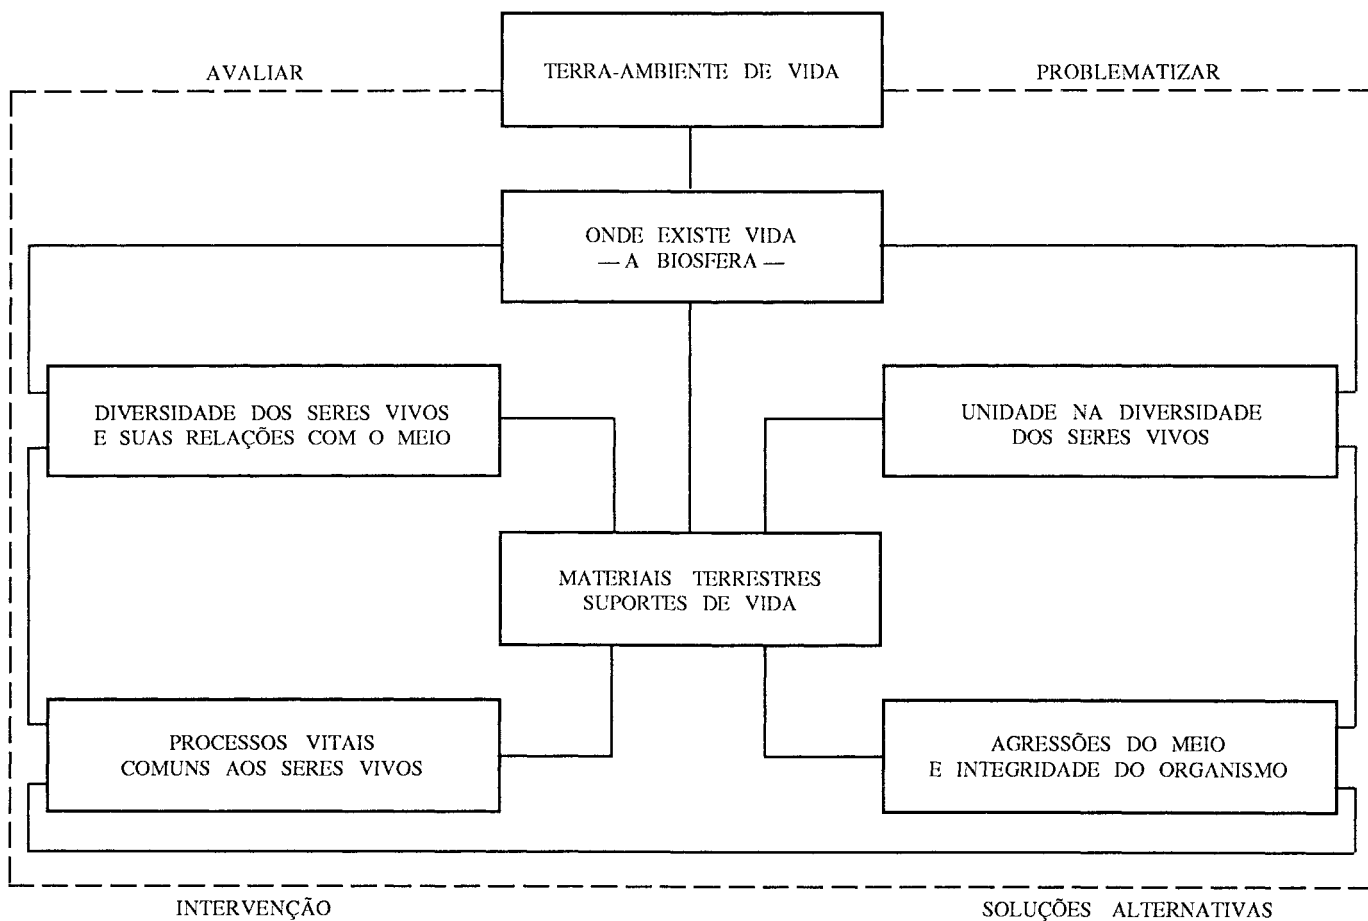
AVALIAR

TERRA-AMBIENTE DE VIDA

PROBLEMATIZAR

ONDE EXISTE VIDA
— A BIOSFERA —

DIVERSIDADE DOS SERES VIVOS
E SUAS RELAÇÕES COM O MEIO

UNIDADE NA DIVERSIDADE
DOS SERES VIVOS

MATERIAIS TERRESTRES
SUPORTES DE VIDA

PROCESSOS VITAIS
COMUNS AOS SERES VIVOS

AGRESSÕES DO MEIO
E INTEGRIDADE DO ORGANISMO

INTERVENÇÃO

SOLUÇÕES ALTERNATIVAS